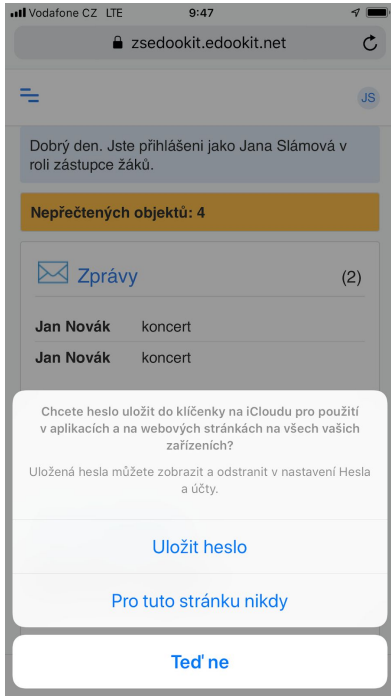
Vodafone CZ LTE 9:47

zsedookit.edookit.net

JS

Dobrý den. Jste přihlášeni jako Jana Slámová v roli zástupce žáků.

Nepřečtených objektů: 4

Zprávy (2)

Jan Novák koncert

Jan Novák koncert

Chcete heslo uložit do klíčenky na iCloudu pro použití v aplikacích a na webových stránkách na všech vašich zařízeních?

Uložená hesla můžete zobrazit a odstranit v nastavení Hesla a účty.

Uložit heslo

Pro tuto stránku nikdy

Teď ne